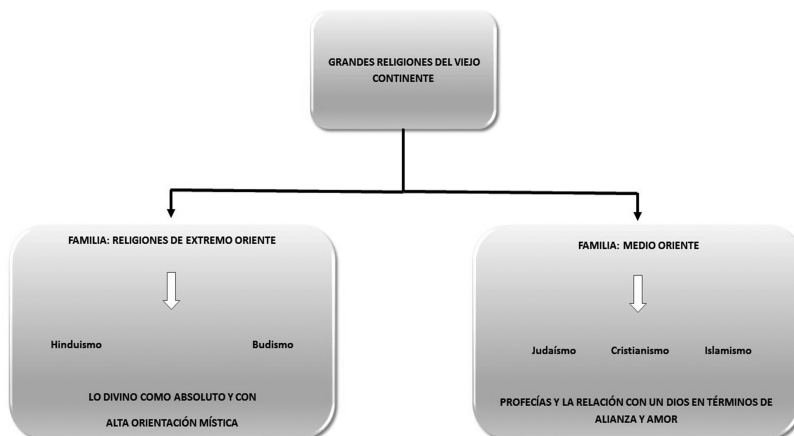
GRANDES RELIGIONES DEL VIEJO CONTINENTE

FAMILIA: RELIGIONES DE EXTREMO ORIENTE

Hinduismo

Budismo

LO DIVINO COMO ABSOLUTO Y CON ALTA ORIENTACIÓN MÍSTICA

FAMILIA: MEDIO ORIENTE

Judaísmo

Cristianismo

Islamismo

PROFECÍAS Y LA RELACIÓN CON UN DIOS EN TÉRMINOS DE ALIANZA Y AMOR